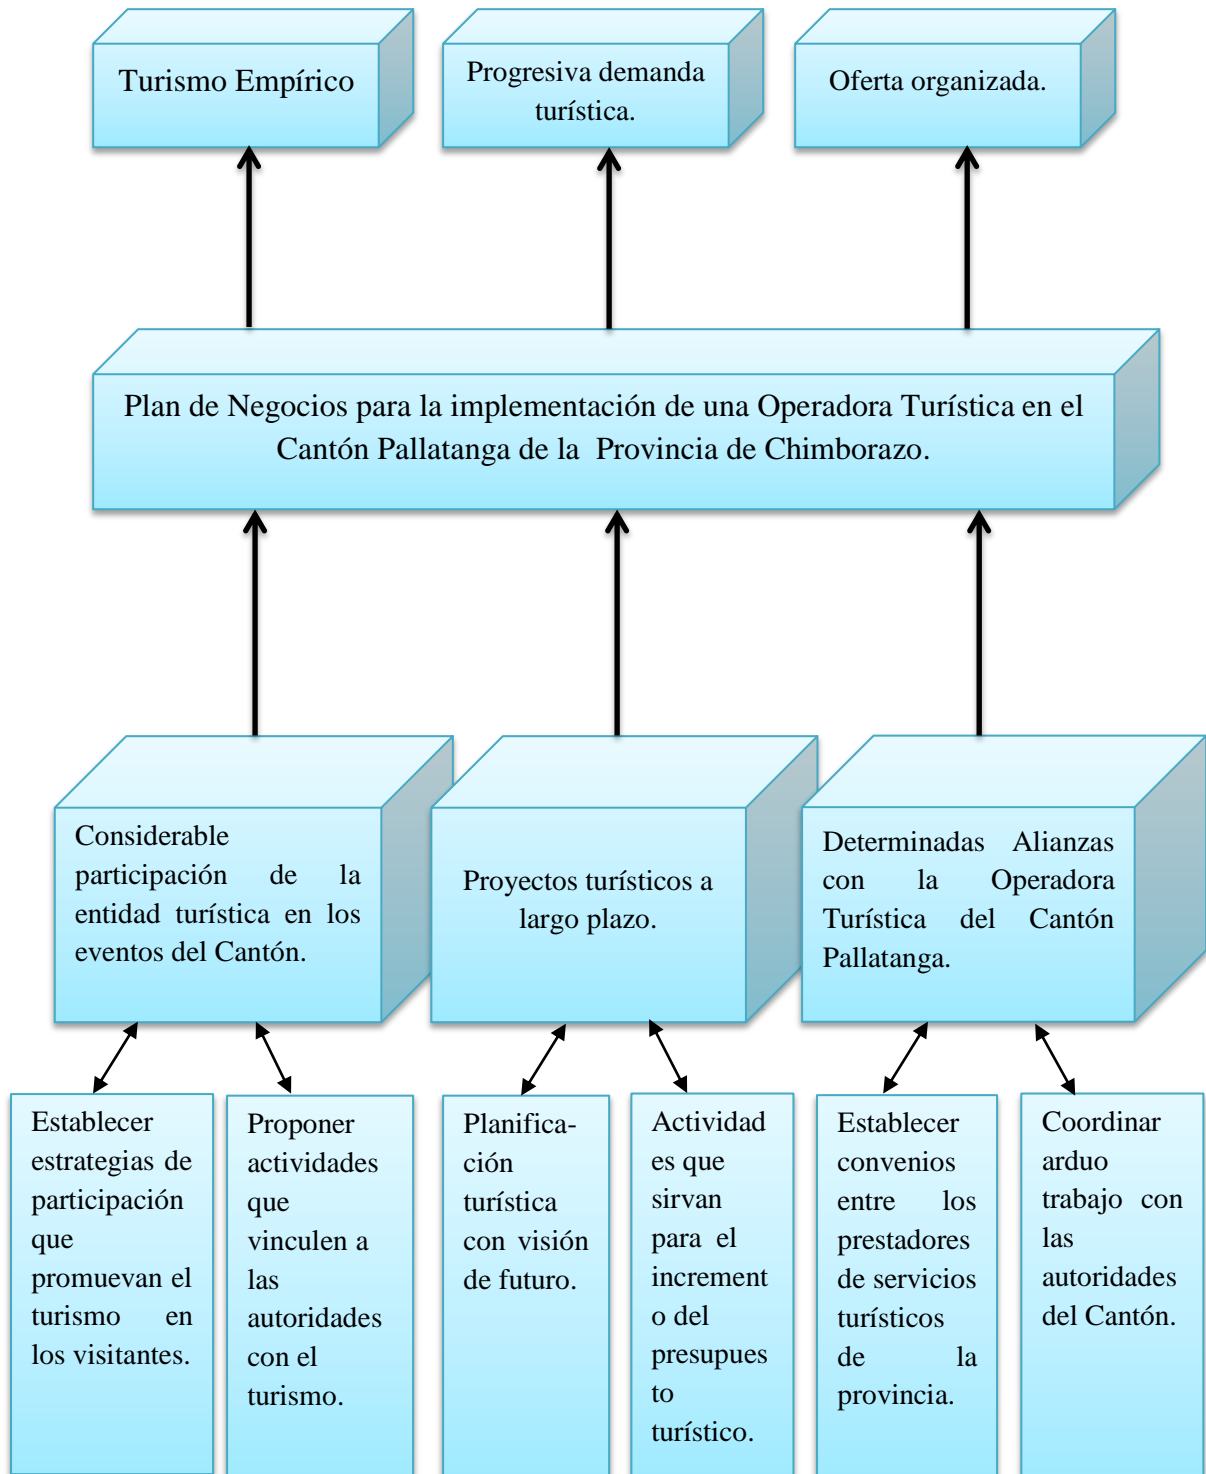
Turismo Empírico

Progresiva demanda turística.

Oferta organizada.

Plan de Negocios para la implementación de una Operadora Turística en el Cantón Pallatanga de la Provincia de Chimborazo.

Considerable participación de la entidad turística en los eventos del Cantón.

Proyectos turísticos a largo plazo.

Determinadas Alianzas con la Operadora Turística del Cantón Pallatanga.

Establecer estrategias de participación que promuevan el turismo en los visitantes.

Proponer actividades que vinculen a las autoridades con el turismo.

Planificación turística con visión de futuro.

Actividades que sirvan para el incremento del presupuesto turístico.

Establecer convenios entre los prestadores de servicios turísticos de la provincia.

Coordinar arduo trabajo con las autoridades del Cantón.